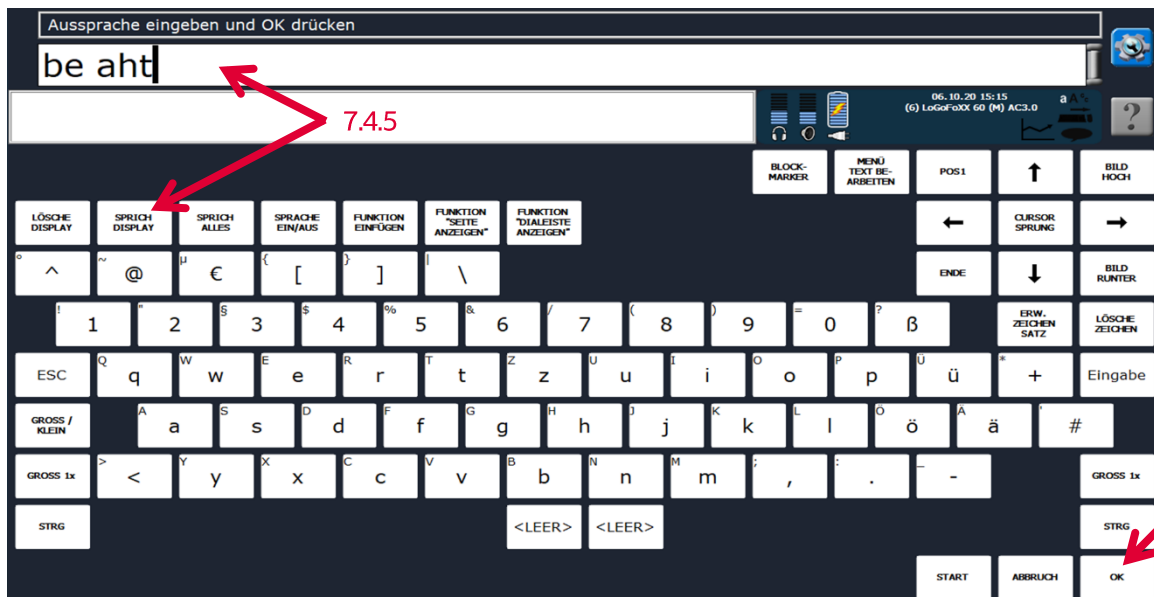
Aussprache eingeben und OK drücken

be aht

7.4.5

06.10.20 15:15
(6) LoGoFoXX 60 (M) AC3.0

?

BLOCK-MARKER | MENÜ TEXT BEARBEITEN | POS1 | ↑ | BILD HOCH

LÖSCHE DISPLAY | SPRICH DISPLAY | SPRICH ALLES | SPRACHE EIN/AUS | FUNKTION EINFÜGEN | FUNKTION "SEITE ANZEIGEN" | FUNKTION "DIALEISTE ANZEIGEN" | ← | CURSOR SPRUNG | →

° ^ | ~ @ | µ € | { [ | } ] | | \ | ENDE | ↓ | BILD RUNTER

! 1 | " 2 | § 3 | $ 4 | % 5 | & 6 | / 7 | ( 8 | ) 9 | = 0 | ? ß | ERW. ZEICHEN SATZ | LÖSCHE ZEICHEN

ESC | Q q | W w | E e | R r | T t | Z z | U u | I i | O o | P p | Ü ü | * + | Eingabe

GROSS / KLEIN | A a | S s | D d | F f | G g | H h | J j | K k | L l | Ö ö | Ä ä | ' #

GROSS 1x | > < | Y y | X x | C c | V v | B b | N n | M m | ; , | : . | _ - | GROSS 1x

STRG | <LEER> | <LEER> | STRG

START | ABBRUCH | OK